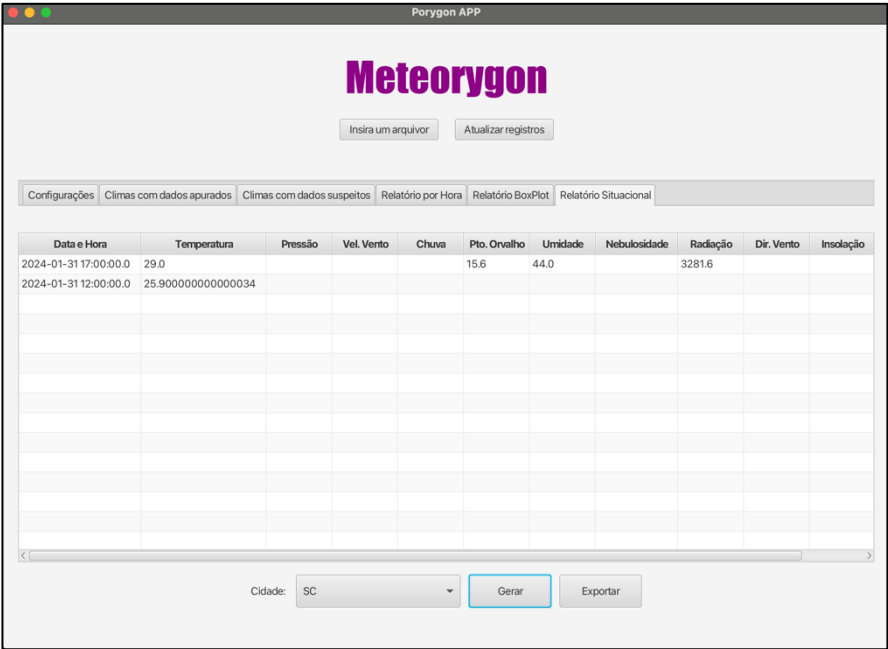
Porygon APP

Meteorygon

Insira um arquivo Atualizar registros

Configurações | Climas com dados apurados | Climas com dados suspeitos | Relatório por Hora | Relatório BoxPlot | Relatório Situacional

| Data e Hora | Temperatura | Pressão | Vel. Vento | Chuva | Pto. Orvalho | Umidade | Nebulosidade | Radiação | Dir. Vento | Insolação |
|---|---|---|---|---|---|---|---|---|---|---|
| 2024-01-31 17:00:00.0 | 29.0 | | | | 15.6 | 44.0 | | 3281.6 | | |
| 2024-01-31 12:00:00.0 | 25.900000000000034 | | | | | | | | | |

Cidade: SC Gerar Exportar